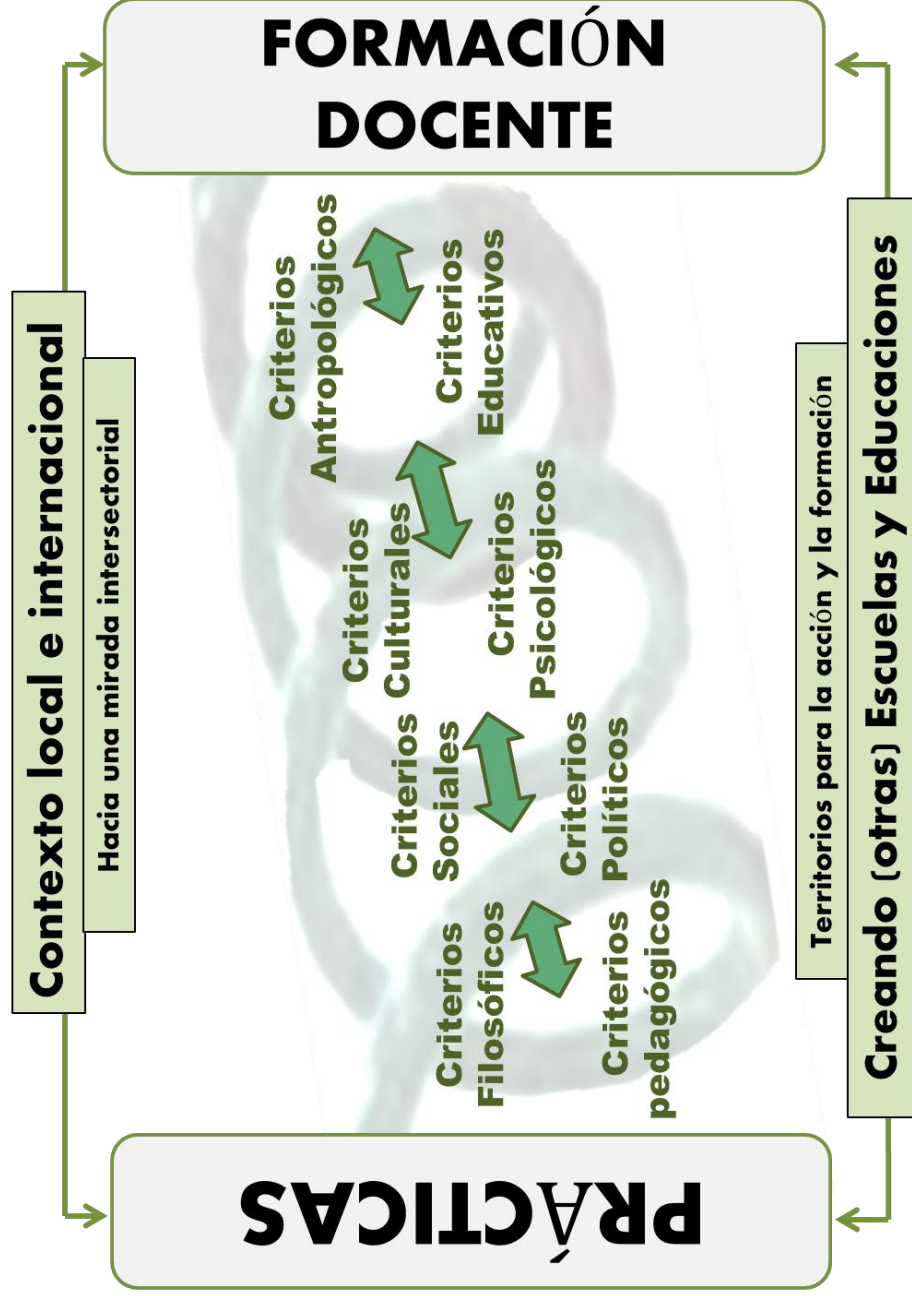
FORMACIÓN DOCENTE

Contexto local e internacional

Hacia una mirada intersectorial

Criterios Antropológicos

Criterios Educativos

Criterios Culturales

Criterios Psicológicos

Criterios Sociales

Criterios Políticos

Criterios Filosóficos

Criterios pedagógicos

Territorios para la acción y la formación

Creando (otras) Escuelas y Educaciones

PRÁCTICAS